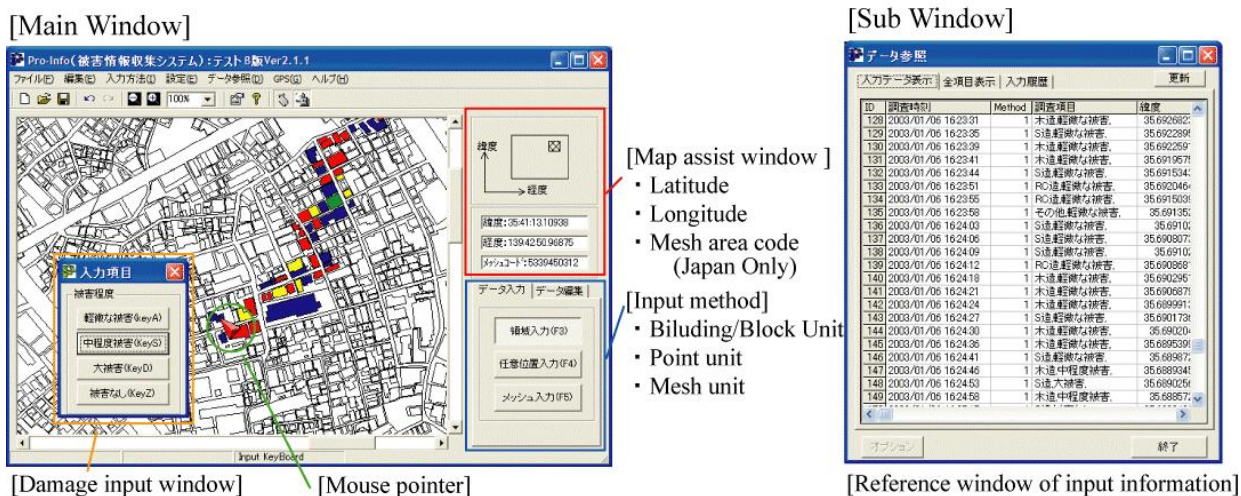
[Main Window]

Pro-Info(被害情報収集システム):テストB版Ver2.1.1

ファイル(F) 編集(E) 入力方法(I) 設定(E) データ参照(D) GPS(G) ヘルプ(H)

100%

緯度

経度

緯度:35:41:13.10938

経度:139:42:50.96875

メッシュコード:5339450312

入力項目

被害程度

軽微な被害(KeyA)

中程度被害(KeyS)

大被害(KeyD)

被害なし(KeyZ)

データ入力 データ編集

領域入力(F3)

任意位置入力(F4)

メッシュ入力(F5)

Input KeyBoard

[Map assist window ]
・Latitude
・Longitude
・Mesh area code (Japan Only)

[Input method]
・Biluding/Block Unit
・Point unit
・Mesh unit

[Damage input window]

[Mouse pointer]

[Sub Window]

データ参照

入力データ表示 全項目表示 入力履歴 更新

| ID | 調査時刻 | Method | 調査項目 | 緯度 |
|---|---|---|---|---|
| 128 | 2003/01/06 16:23:31 | 1 | 木造軽微な被害, | 35.692682 |
| 129 | 2003/01/06 16:23:35 | 1 | S造軽微な被害, | 35.692289 |
| 130 | 2003/01/06 16:23:39 | 1 | 木造軽微な被害, | 35.692259 |
| 131 | 2003/01/06 16:23:41 | 1 | 木造軽微な被害, | 35.691967 |
| 132 | 2003/01/06 16:23:44 | 1 | S造軽微な被害, | 35.691534 |
| 133 | 2003/01/06 16:23:51 | 1 | RC造軽微な被害, | 35.692046 |
| 134 | 2003/01/06 16:23:55 | 1 | RC造軽微な被害, | 35.691503 |
| 135 | 2003/01/06 16:23:58 | 1 | その他軽微な被害, | 35.69135 |
| 136 | 2003/01/06 16:24:03 | 1 | S造軽微な被害, | 35.69102 |
| 137 | 2003/01/06 16:24:06 | 1 | S造軽微な被害, | 35.690807 |
| 138 | 2003/01/06 16:24:09 | 1 | S造軽微な被害, | 35.69102 |
| 139 | 2003/01/06 16:24:12 | 1 | RC造軽微な被害, | 35.690868 |
| 140 | 2003/01/06 16:24:18 | 1 | 木造軽微な被害, | 35.690295 |
| 141 | 2003/01/06 16:24:21 | 1 | 木造軽微な被害, | 35.690687 |
| 142 | 2003/01/06 16:24:24 | 1 | 木造軽微な被害, | 35.689991 |
| 143 | 2003/01/06 16:24:27 | 1 | S造軽微な被害, | 35.690173 |
| 144 | 2003/01/06 16:24:30 | 1 | 木造軽微な被害, | 35.69020 |
| 145 | 2003/01/06 16:24:36 | 1 | 木造軽微な被害, | 35.689539 |
| 146 | 2003/01/06 16:24:41 | 1 | S造軽微な被害, | 35.68987 |
| 147 | 2003/01/06 16:24:46 | 1 | 木造中程度被害, | 35.688934 |
| 148 | 2003/01/06 16:24:53 | 1 | S造,大被害, | 35.689025 |
| 149 | 2003/01/06 16:24:58 | 1 | 木造中程度被害, | 35.68857 |

オプション 終了

[Reference window of input information]